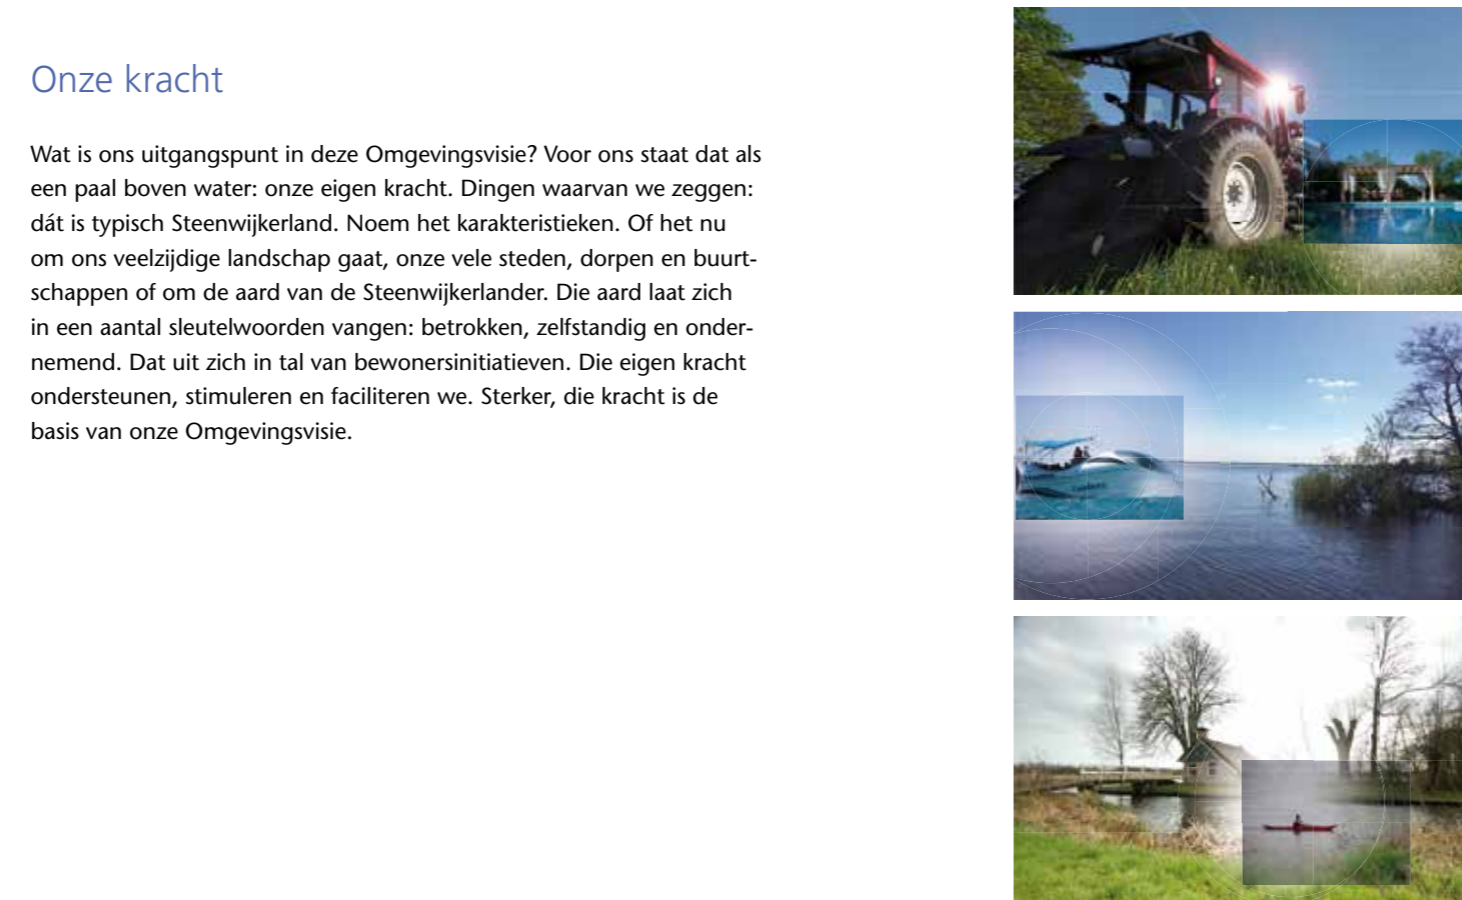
Onze kracht

Wat is ons uitgangspunt in deze Omgevingsvisie? Voor ons staat dat als een paal boven water: onze eigen kracht. Dingen waarvan we zeggen: dát is typisch Steenwijkerland. Noem het karakteristieken. Of het nu om ons veelzijdige landschap gaat, onze vele steden, dorpen en buurtschappen of om de aard van de Steenwijkerlander. Die aard laat zich in een aantal sleutelwoorden vangen: betrokken, zelfstandig en ondernemend. Dat uit zich in tal van bewonersinitiatieven. Die eigen kracht ondersteunen, stimuleren en faciliteren we. Sterker, die kracht is de basis van onze Omgevingsvisie.